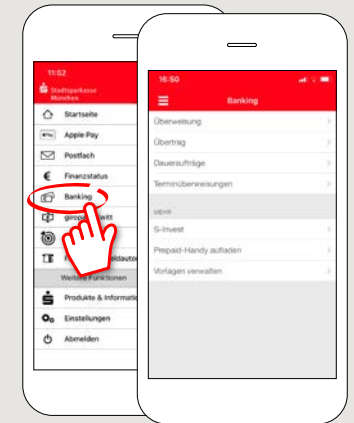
11:52

Stadtsparkasse München

Startseite

Apple Pay

Postfach

Finanzstatus

Banking

giropay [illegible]witt

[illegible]

F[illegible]geldautor

Weitere Funktionen

Produkte & Informatio

Einstellungen

Abmelden

16:50

Banking

Überweisung

Übertrag

Daueraufträge

Terminüberweisungen

MEHR

S-Invest

Prepaid-Handy aufladen

Vorlagen verwalten